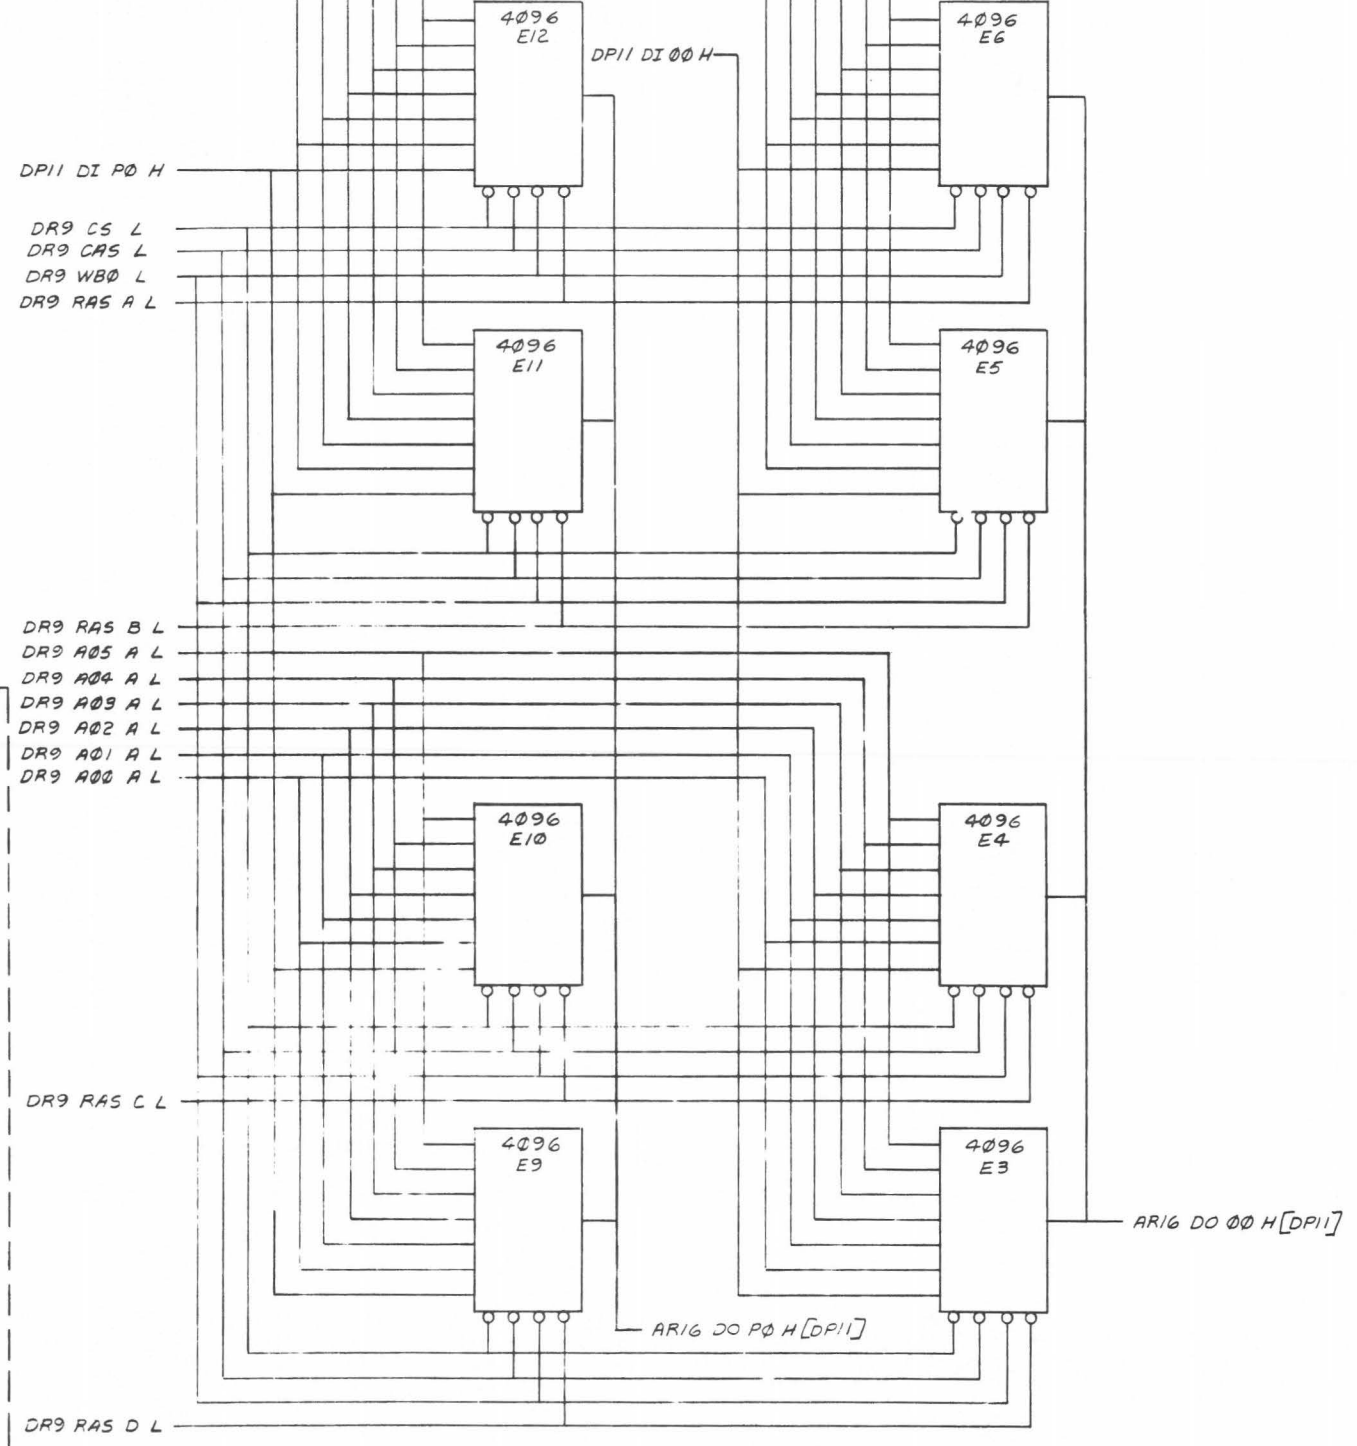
4Ø96
E12

DP11 DI ØØ H

4Ø96
E6

DP11 DI PØ H

DR9 CS L
DR9 CAS L
DR9 WBØ L
DR9 RAS A L

4Ø96
E11

4Ø96
E5

DR9 RAS B L
DR9 AØ5 A L
DR9 AØ4 A L
DR9 AØ3 A L
DR9 AØ2 A L
DR9 AØ1 A L
DR9 AØØ A L

4Ø96
E1Ø

4Ø96
E4

DR9 RAS C L

4Ø96
E9

4Ø96
E3

AR16 DO ØØ H [DP11]

AR16 DO PØ H [DP11]

DR9 RAS D L